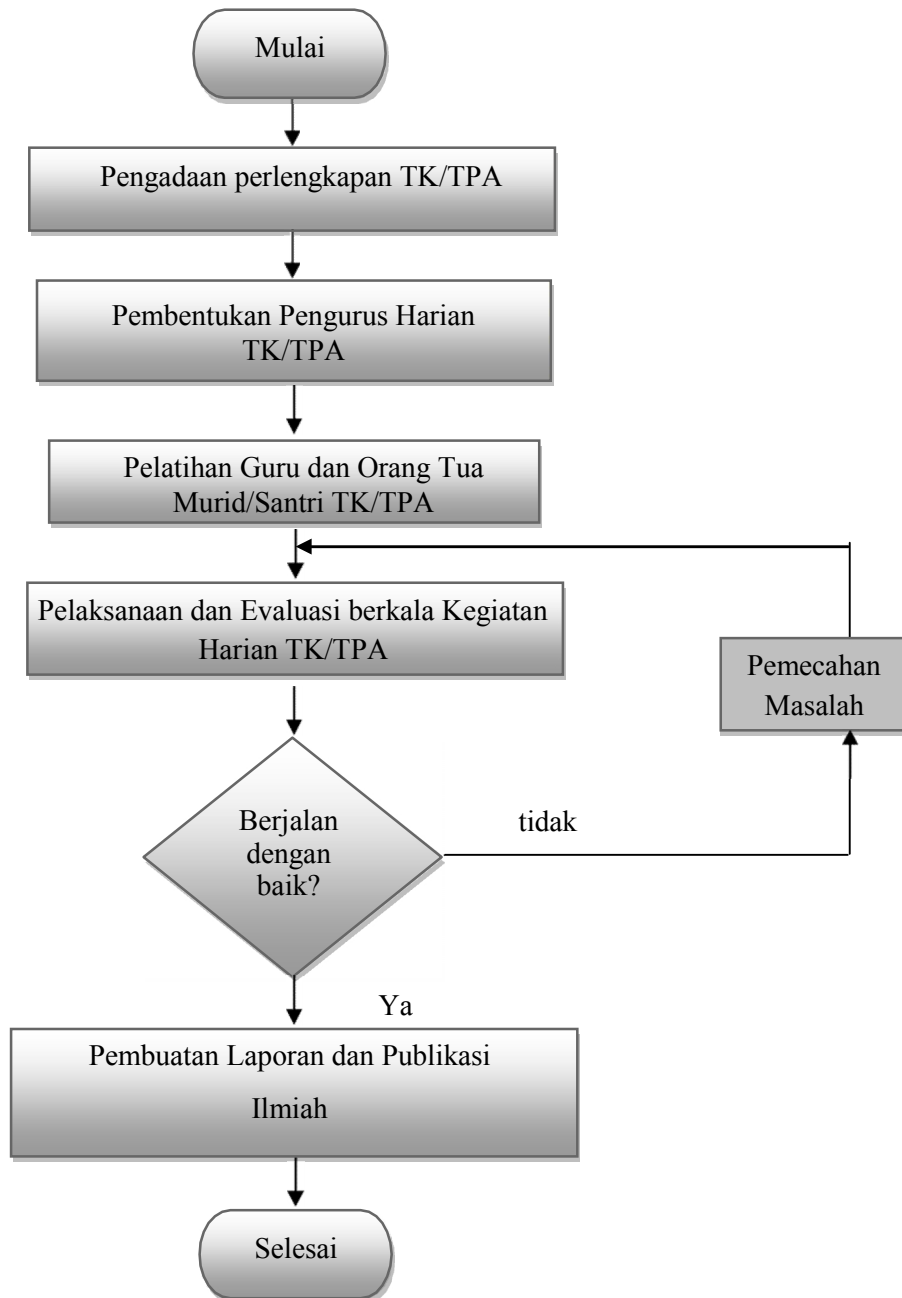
Mulai

Pengadaan perlengkapan TK/TPA

Pembentukan Pengurus Harian TK/TPA

Pelatihan Guru dan Orang Tua Murid/Santri TK/TPA

Pelaksanaan dan Evaluasi berkala Kegiatan Harian TK/TPA

Pemecahan Masalah

Berjalan dengan baik?

tidak

Ya

Pembuatan Laporan dan Publikasi Ilmiah

Selesai